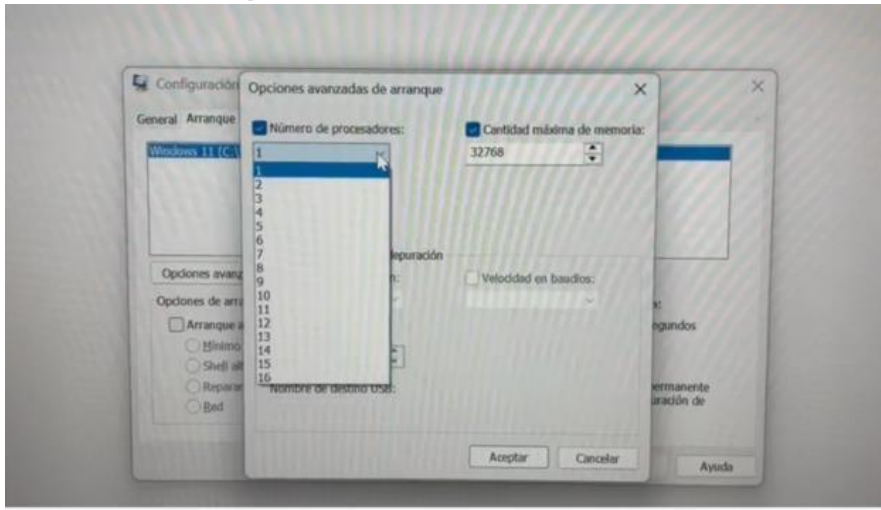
Configuración

General Arranque

Windows 11 (C:\

Opciones avanz

Opciones de arra

Arranque a

Mínimo

Shell alt

Reparar

Red

Opciones avanzadas de arranque

Número de procesadores:

1

1
2
3
4
5
6
7
8
9
10
11
12
13
14
15
16

Cantidad máxima de memoria:

32768

depuración

n:

Velocidad en baudios:

Nombre de destino USB:

Aceptar

Cancelar

s:

egundos

ermanente

uración de

Ayuda